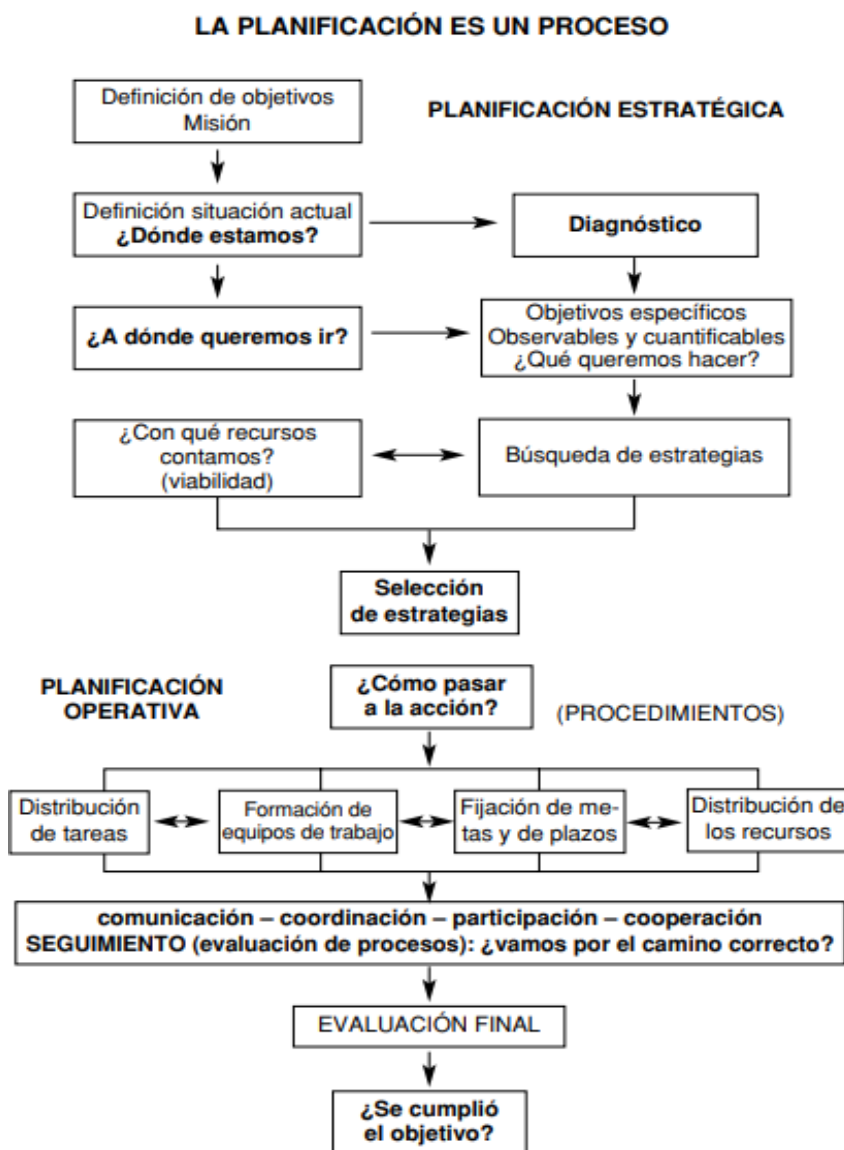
LA PLANIFICACIÓN ES UN PROCESO

Definición de objetivos
Misión

PLANIFICACIÓN ESTRATÉGICA

Definición situación actual
¿Dónde estamos?

Diagnóstico

¿A dónde queremos ir?

Objetivos específicos
Observables y cuantificables
¿Qué queremos hacer?

¿Con qué recursos contamos? (viabilidad)

Búsqueda de estrategias

Selección de estrategias

PLANIFICACIÓN OPERATIVA

¿Cómo pasar a la acción?

(PROCEDIMIENTOS)

Distribución de tareas

Formación de equipos de trabajo

Fijación de metas y de plazos

Distribución de los recursos

comunicación – coordinación – participación – cooperación
SEGUIMIENTO (evaluación de procesos): ¿vamos por el camino correcto?

EVALUACIÓN FINAL

¿Se cumplió el objetivo?